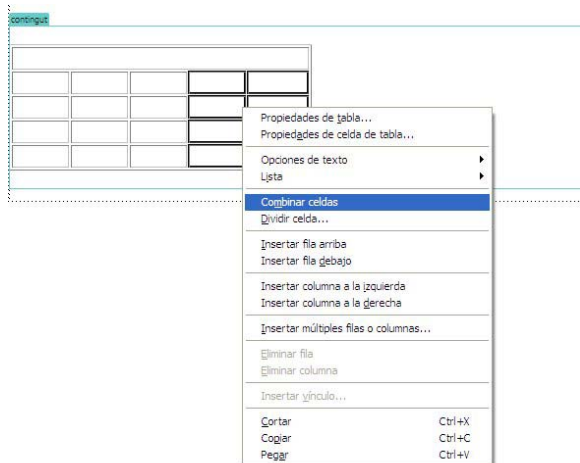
contingut

Propiedades de tabla...
Propiedades de celda de tabla...
Opciones de texto
Lista
Combinar celdas
Dividir celda...
Insertar fila arriba
Insertar fila debajo
Insertar columna a la izquierda
Insertar columna a la derecha
Insertar múltiples filas o columnas...
Eliminar fila
Eliminar columna
Insertar vínculo...
Cortar Ctrl+X
Copiar Ctrl+C
Pegar Ctrl+V